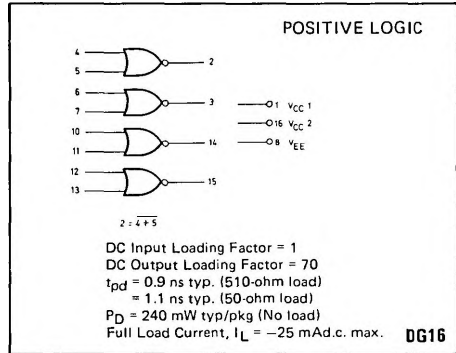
POSITIVE LOGIC

4
5
2
6
7
3
10
11
14
12
13
15

1 $V_{CC}$ 1
16 $V_{CC}$ 2
8 $V_{EE}$

$2 = \overline{4+5}$

DC Input Loading Factor = 1
DC Output Loading Factor = 70
$t_{pd}$ = 0.9 ns typ. (510-ohm load)
= 1.1 ns typ. (50-ohm load)
$P_D$ = 240 mW typ/pkg (No load)
Full Load Current, $I_L$ = −25 mAd.c. max.

DG16